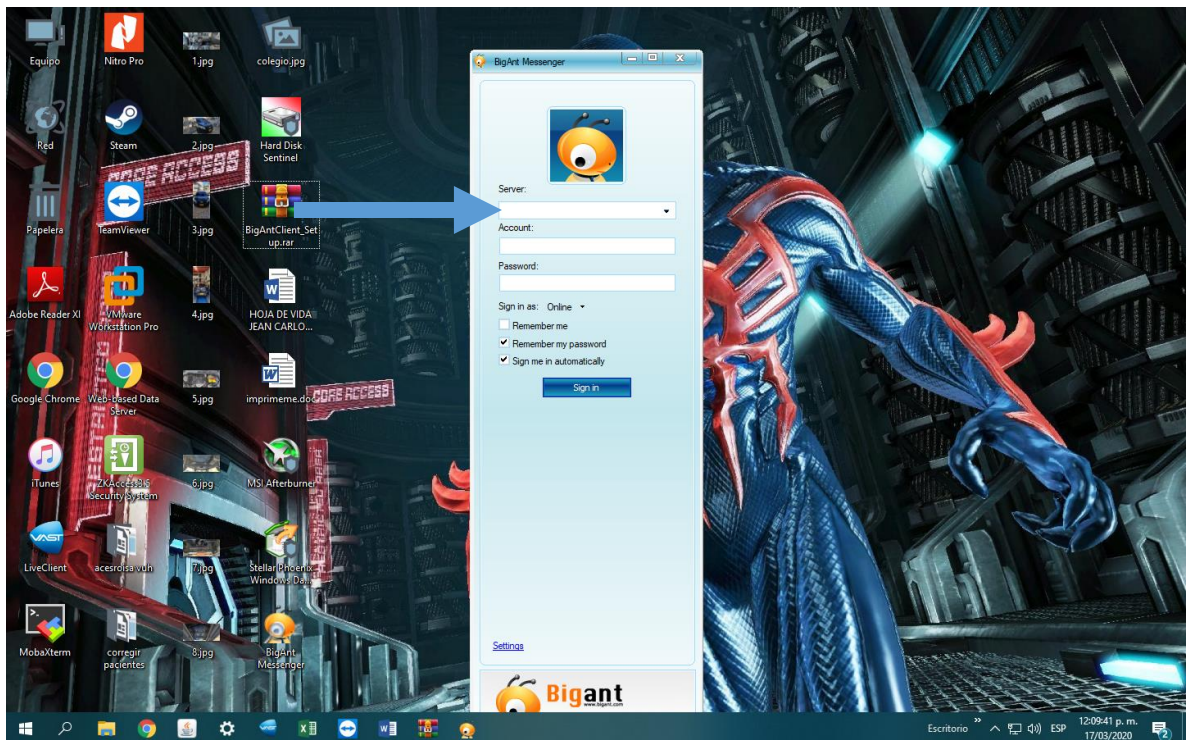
Equipo
Nitro Pro
1.jpg
colegio.jpg
Red
Steam
2.jpg
Hard Disk Sentinel
Papelera
TeamViewer
3.jpg
BigAntClient_Setup.rar
Adobe Reader XI
VMware Workstation Pro
4.jpg
HOJA DE VIDA JEAN CARLO...
Google Chrome
Web-based Data Server
5.jpg
imprimeme.doc
iTunes
ZKAccess3.5 Security System
6.jpg
MSI Afterburner
LiveClient
acesrolsa.vdn
7.jpg
Stellar Phoenix Windows Da...
MobaXterm
corregir pacientes
8.jpg
BigAnt Messenger

CODE ACCESS
CODE ACCESS

BigAnt Messenger
Server:
Account:
Password:
Sign in as: Online
Remember me
Remember my password
Sign me in automatically
Sign in
Settings
Bigant
www.bigant.com

Escritorio
ESP
12:09:41 p. m.
17/03/2020
2